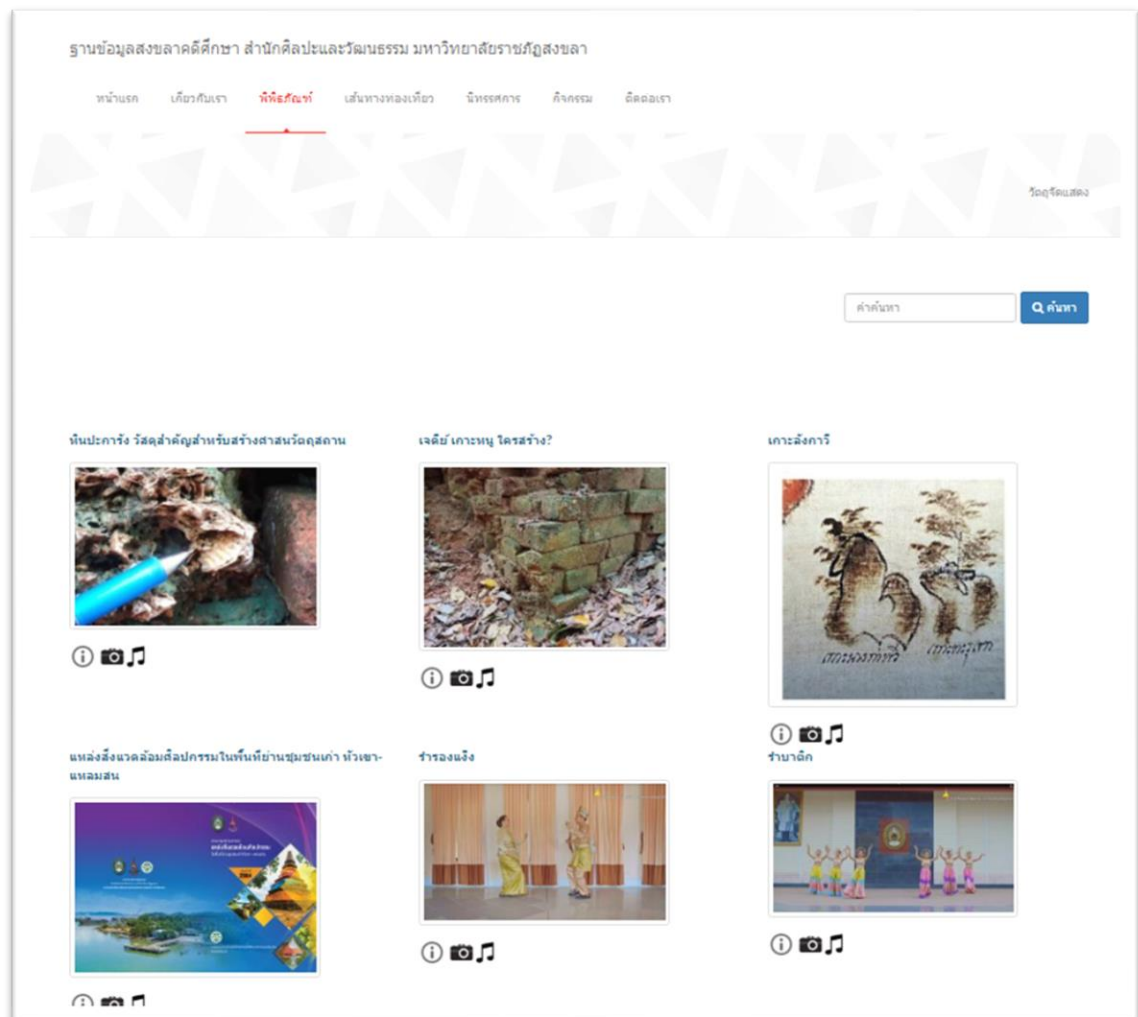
ฐานข้อมูลสงขลาคดีศึกษา สำนักศิลปะและวัฒนธรรม มหาวิทยาลัยราชภัฏสงขลา

หน้าแรก เกี่ยวกับเรา พิพิธภัณฑ์ เส้นทางท่องเที่ยว นิทรรศการ กิจกรรม ติดต่อเรา

วัตถุจัดแสดง

คำค้นหา ค้นหา

หินปะการัง วัสดุสำคัญสำหรับสร้างศาสนวัตถุสถาน

เจดีย์ เกาะหนู ใครสร้าง?

เกาะลังกาวี

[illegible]

แหล่งสิ่งแวดล้อมศิลปกรรมในพื้นที่ย่านชุมชนเก่า หัวเขา-แหลมสน

รำรองเง็ง

รำบาดิก